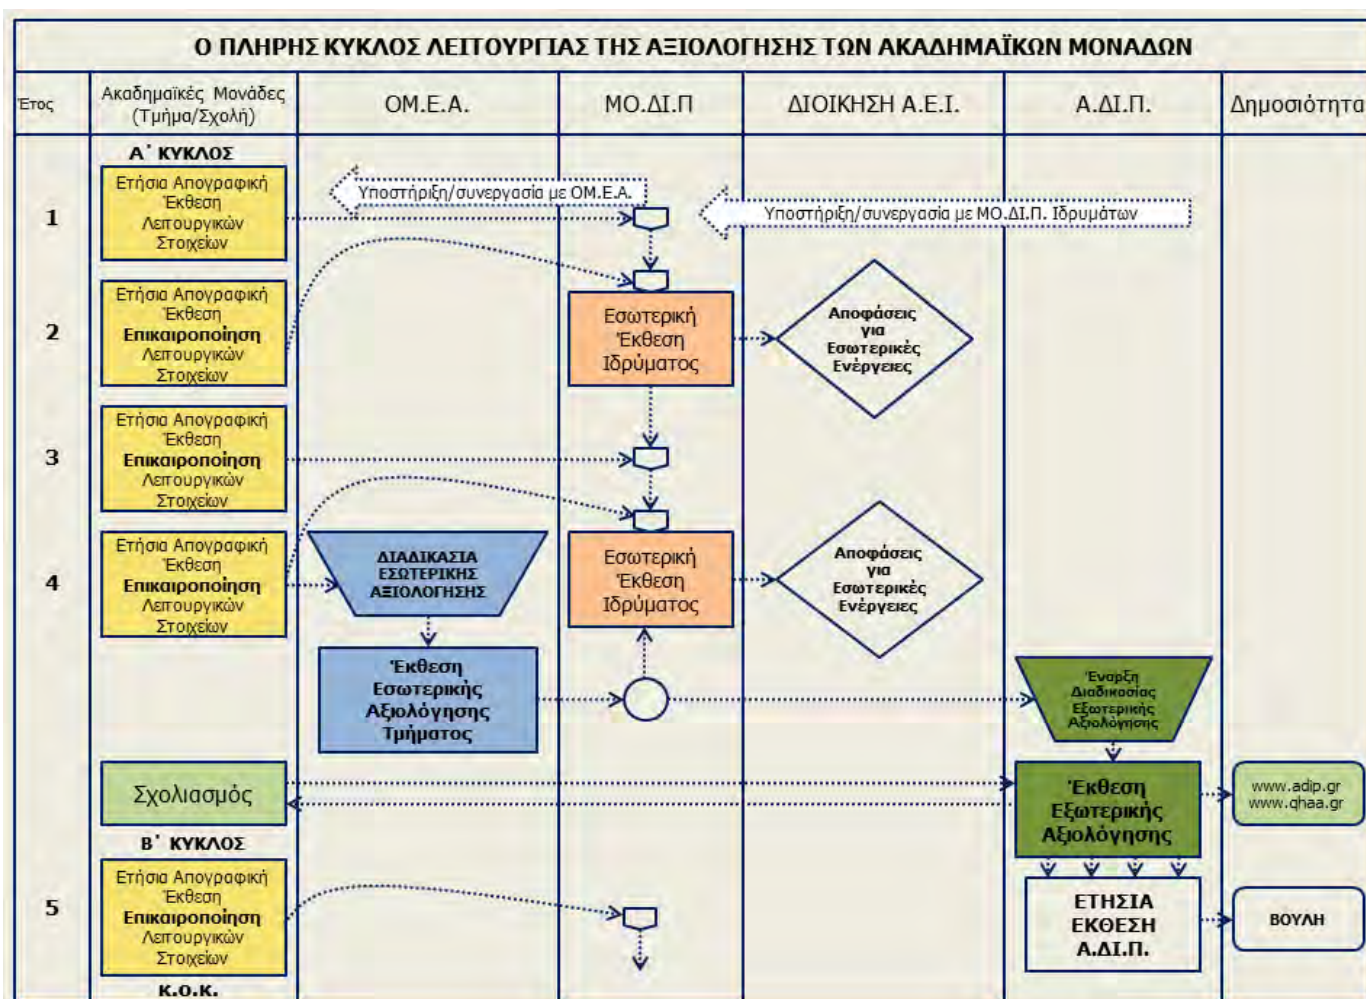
Ο ΠΛΗΡΗΣ ΚΥΚΛΟΣ ΛΕΙΤΟΥΡΓΙΑΣ ΤΗΣ ΑΞΙΟΛΟΓΗΣΗΣ ΤΩΝ ΑΚΑΔΗΜΑΪΚΩΝ ΜΟΝΑΔΩΝ

Έτος

Ακαδημαϊκές Μονάδες (Τμήμα/Σχολή)

ΟΜ.Ε.Α.

ΜΟ.ΔΙ.Π

ΔΙΟΙΚΗΣΗ Α.Ε.Ι.

Α.ΔΙ.Π.

Δημοσιότητα

Α΄ ΚΥΚΛΟΣ

1

Ετήσια Απογραφική Έκθεση Λειτουργικών Στοιχείων

Υποστήριξη/συνεργασία με ΟΜ.Ε.Α.

Υποστήριξη/συνεργασία με ΜΟ.ΔΙ.Π. Ιδρυμάτων

2

Ετήσια Απογραφική Έκθεση Επικαιροποίηση Λειτουργικών Στοιχείων

Εσωτερική Έκθεση Ιδρύματος

Αποφάσεις για Εσωτερικές Ενέργειες

3

Ετήσια Απογραφική Έκθεση Επικαιροποίηση Λειτουργικών Στοιχείων

4

Ετήσια Απογραφική Έκθεση Επικαιροποίηση Λειτουργικών Στοιχείων

ΔΙΑΔΙΚΑΣΙΑ ΕΣΩΤΕΡΙΚΗΣ ΑΞΙΟΛΟΓΗΣΗΣ

Εσωτερική Έκθεση Ιδρύματος

Αποφάσεις για Εσωτερικές Ενέργειες

Έκθεση Εσωτερικής Αξιολόγησης Τμήματος

Έναρξη Διαδικασίας Εξωτερικής Αξιολόγησης

Σχολιασμός

Έκθεση Εξωτερικής Αξιολόγησης

www.adip.gr
www.qhaa.gr

Β΄ ΚΥΚΛΟΣ

5

Ετήσια Απογραφική Έκθεση Επικαιροποίηση Λειτουργικών Στοιχείων

ΕΤΗΣΙΑ ΕΚΘΕΣΗ Α.ΔΙ.Π.

ΒΟΥΛΗ

Κ.Ο.Κ.